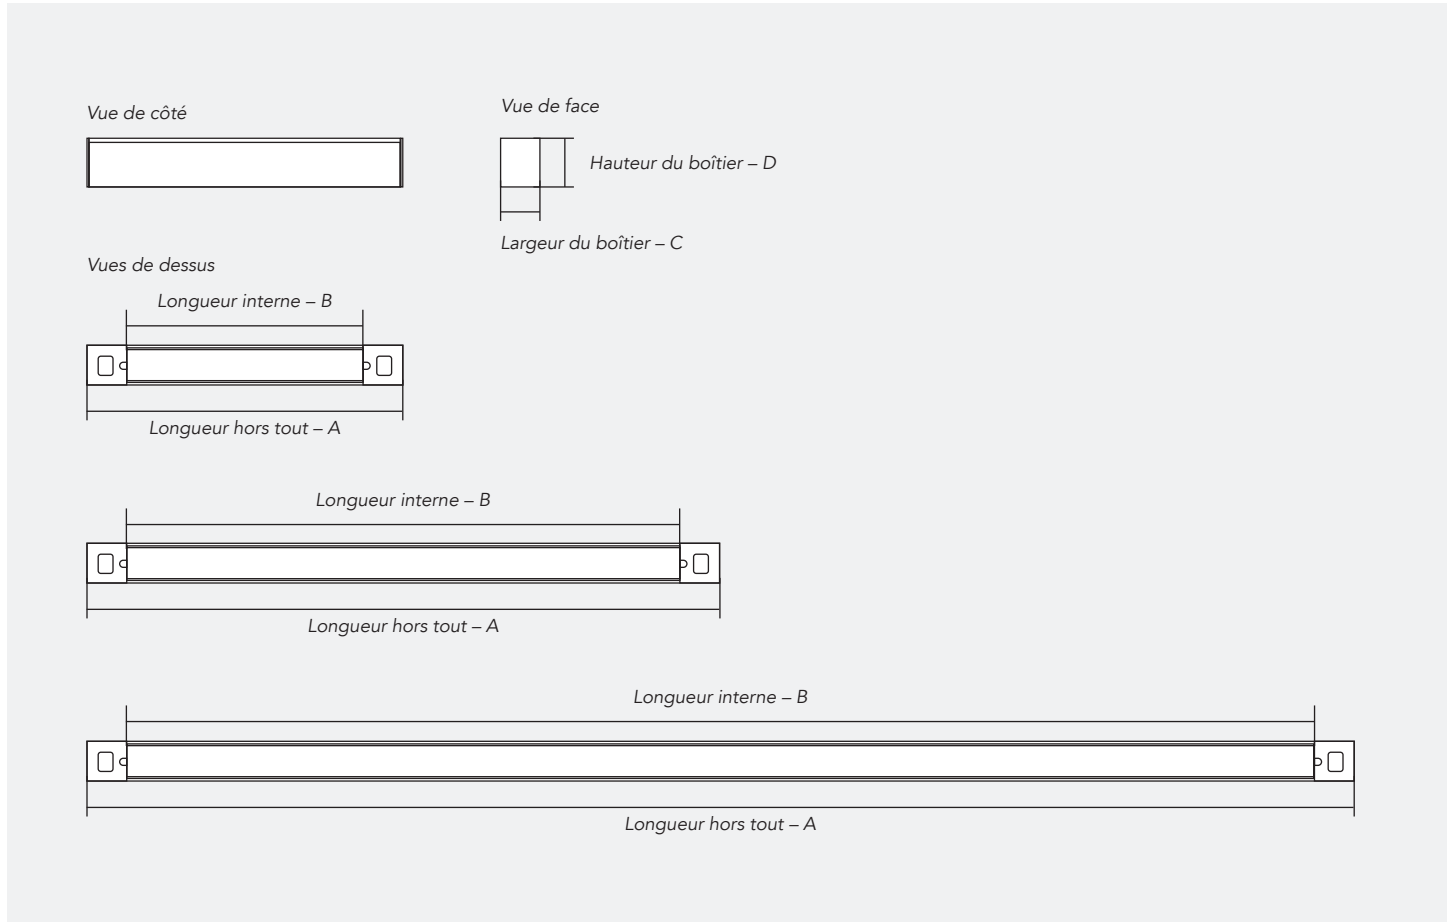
Vue de côté

Vue de face

Hauteur du boîtier – D

Largeur du boîtier – C

Vues de dessus

Longueur interne – B

Longueur hors tout – A

Longueur interne – B

Longueur hors tout – A

Longueur interne – B

Longueur hors tout – A